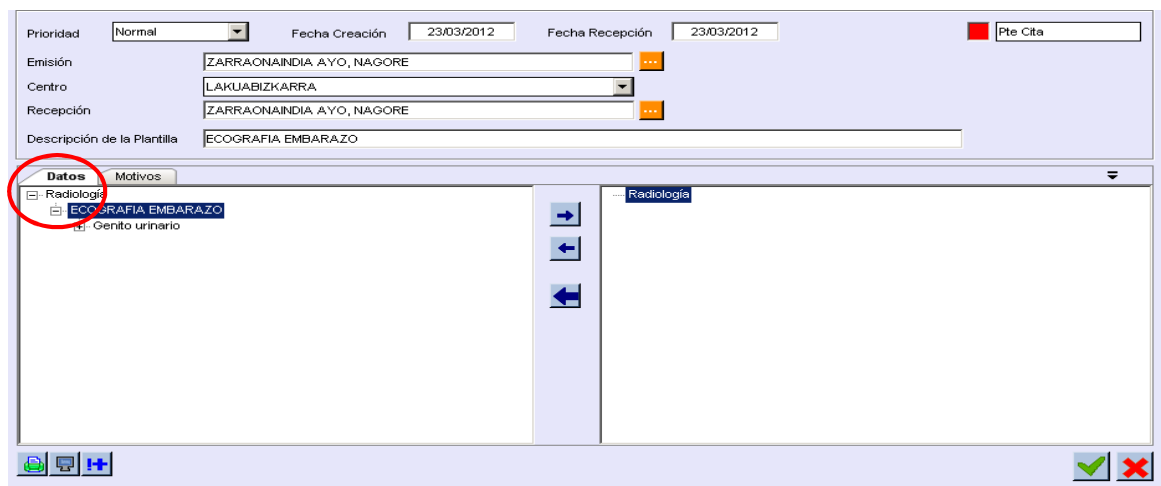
Prioridad Normal Fecha Creación 23/03/2012 Fecha Recepción 23/03/2012 Pte Cita

Emisión ZARRAONAINDIA AYO, NAGORE ...

Centro LAKUABIZKARRA

Recepción ZARRAONAINDIA AYO, NAGORE ...

Descripción de la Plantilla ECOGRAFIA EMBARAZO

Datos Motivos

Radiología
ECOGRAFIA EMBARAZO
Genito urinario

Radiología